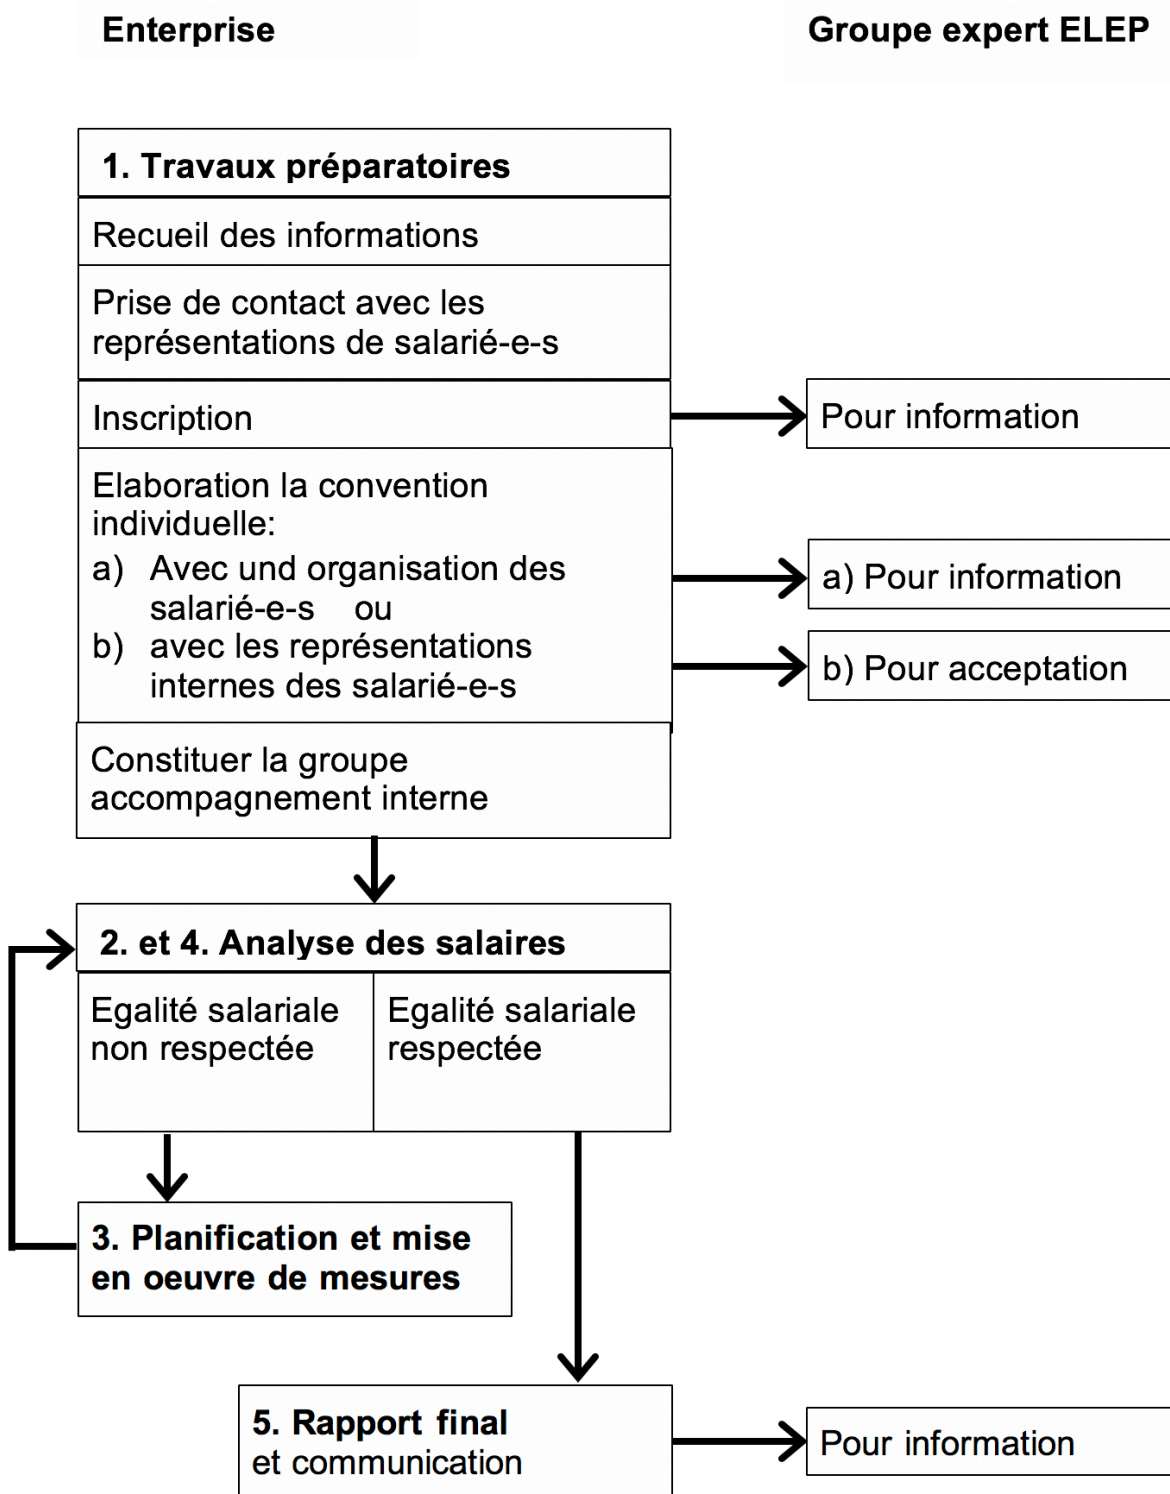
Enterprise

Groupe expert ELEP

1. Travaux préparatoires

Recueil des informations

Prise de contact avec les représentations de salarié-e-s

Inscription

Pour information

Elaboration la convention individuelle:
a) Avec und organisation des salarié-e-s ou
b) avec les représentations internes des salarié-e-s

a) Pour information

b) Pour acceptation

Constituer la groupe accompagnement interne

2. et 4. Analyse des salaires

Egalité salariale non respectée

Egalité salariale respectée

3. Planification et mise en oeuvre de mesures

5. Rapport final et communication

Pour information